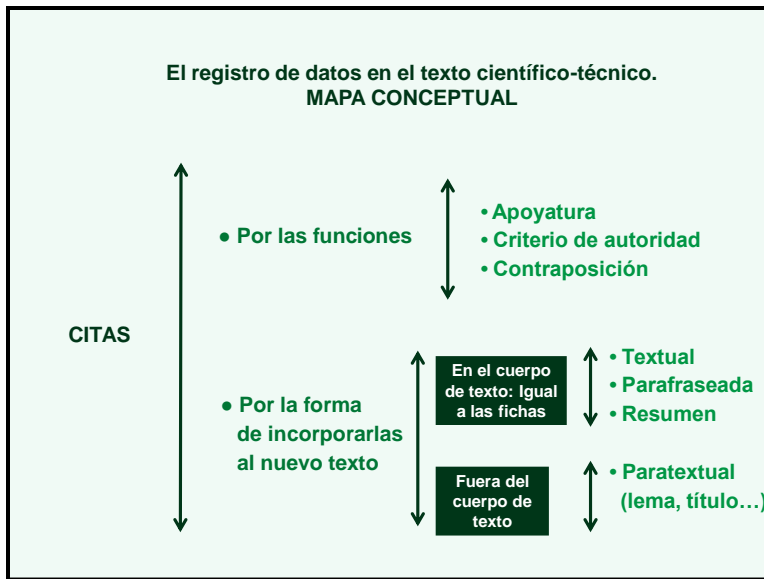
El registro de datos en el texto científico-técnico.
MAPA CONCEPTUAL

CITAS

• Por las funciones

• Apoyatura
• Criterio de autoridad
• Contraposición

• Por la forma de incorporarlas al nuevo texto

En el cuerpo de texto: Igual a las fichas

• Textual
• Parafraseada
• Resumen

Fuera del cuerpo de texto

• Paratextual (lema, título…)